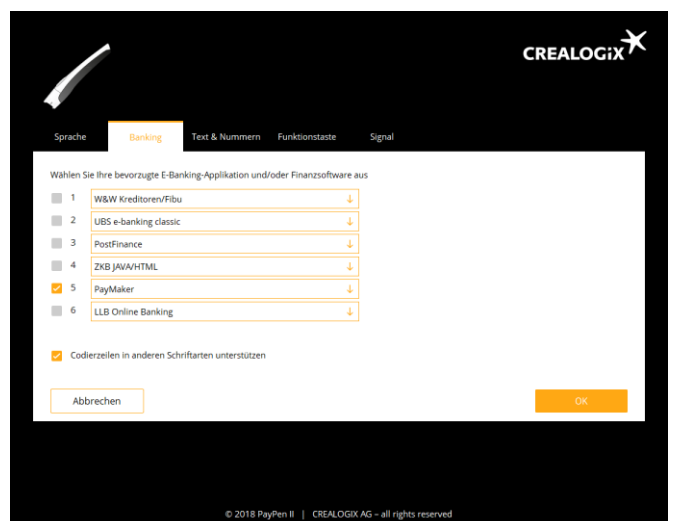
CREALOGIX

Sprache | Banking | Text & Nummern | Funktionstaste | Signal

Wählen Sie Ihre bevorzugte E-Banking-Applikation und/oder Finanzsoftware aus

1 W&W Kreditoren/Fibu ↓
2 UBS e-banking classic ↓
3 PostFinance ↓
4 ZKB JAVA/HTML ↓
5 PayMaker ↓
6 LLB Online Banking ↓

Codierzeilen in anderen Schriftarten unterstützen

Abbrechen

OK

© 2018 PayPen II | CREALOGIX AG – all rights reserved